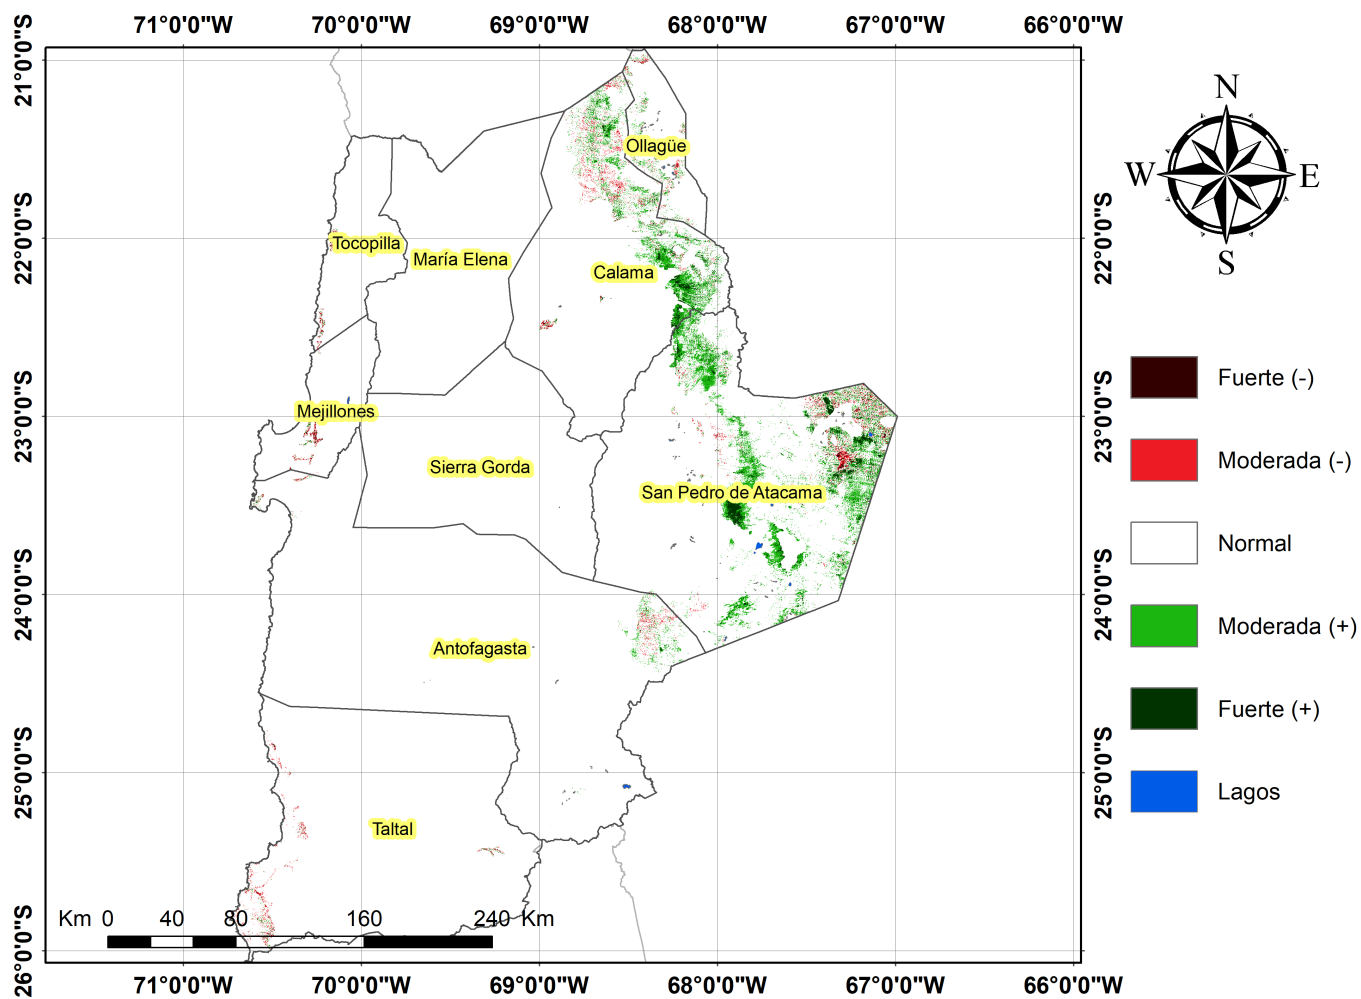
71°0'0"W 70°0'0"W 69°0'0"W 68°0'0"W 67°0'0"W 66°0'0"W

21°0'0"S
22°0'0"S
23°0'0"S
24°0'0"S
25°0'0"S
26°0'0"S

22°0'0"S
23°0'0"S
24°0'0"S
25°0'0"S

Ollagüe
Tocopilla
María Elena
Calama
Mejillones
Sierra Gorda
San Pedro de Atacama
Antofagasta
Taltal

N
W
E
S

Fuerte (-)
Moderada (-)
Normal
Moderada (+)
Fuerte (+)
Lagos

Km 0 40 80 160 240 Km

71°0'0"W 70°0'0"W 69°0'0"W 68°0'0"W 67°0'0"W 66°0'0"W